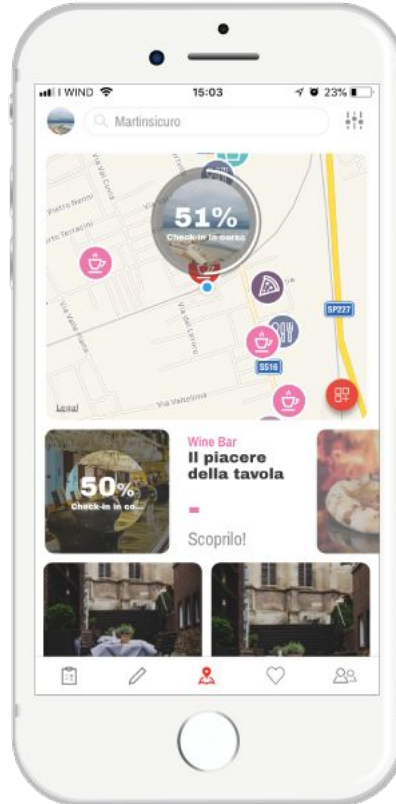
WIND 15:03 23%

Martinsicuro

Via Val Cerca
Pietro Nenni
orto Terracini
Via Valle Piana
Via del Carso
Via Vanvitelli
SP227
SS16
Legal

51%
Check-in in corso

50%
Check-in in co...

Wine Bar
Il piacere della tavola
-
Scoprilo!